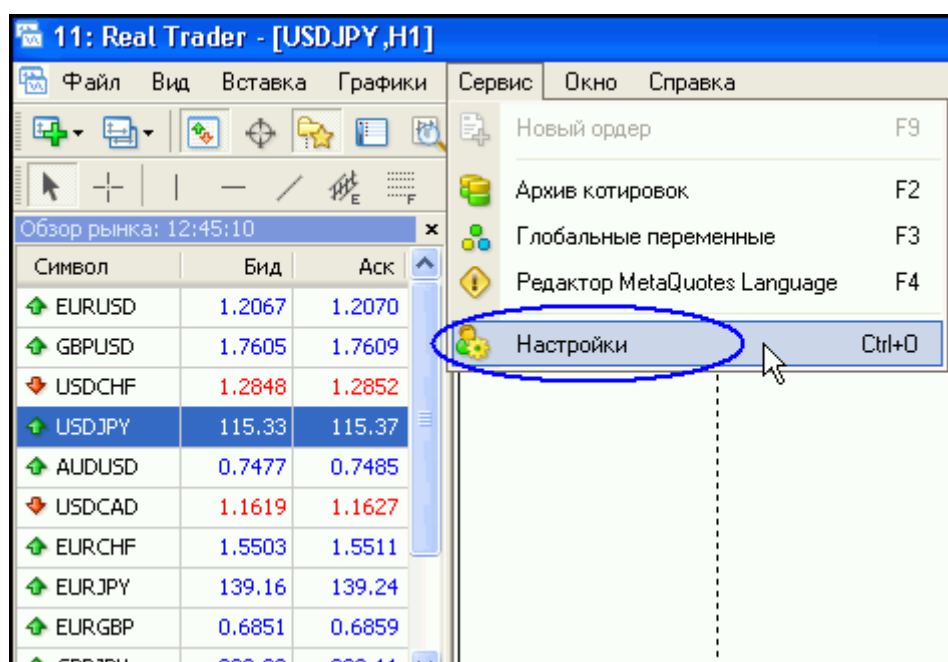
11: Real Trader - [USDJPY,H1]

Файл Вид Вставка Графики Сервис Окно Справка

Новый ордер F9
Архив котировок F2
Глобальные переменные F3
Редактор MetaQuotes Language F4
Настройки Ctrl+O

Обзор рынка: 12:45:10

| Символ | Бид | Аск |
|---|---|---|
| EURUSD | 1.2067 | 1.2070 |
| GBPUSD | 1.7605 | 1.7609 |
| USDCHF | 1.2848 | 1.2852 |
| USDJPY | 115.33 | 115.37 |
| AUDUSD | 0.7477 | 0.7485 |
| USDCAD | 1.1619 | 1.1627 |
| EURCHF | 1.5503 | 1.5511 |
| EURJPY | 139.16 | 139.24 |
| EURGBP | 0.6851 | 0.6859 |
| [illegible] | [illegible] | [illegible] |